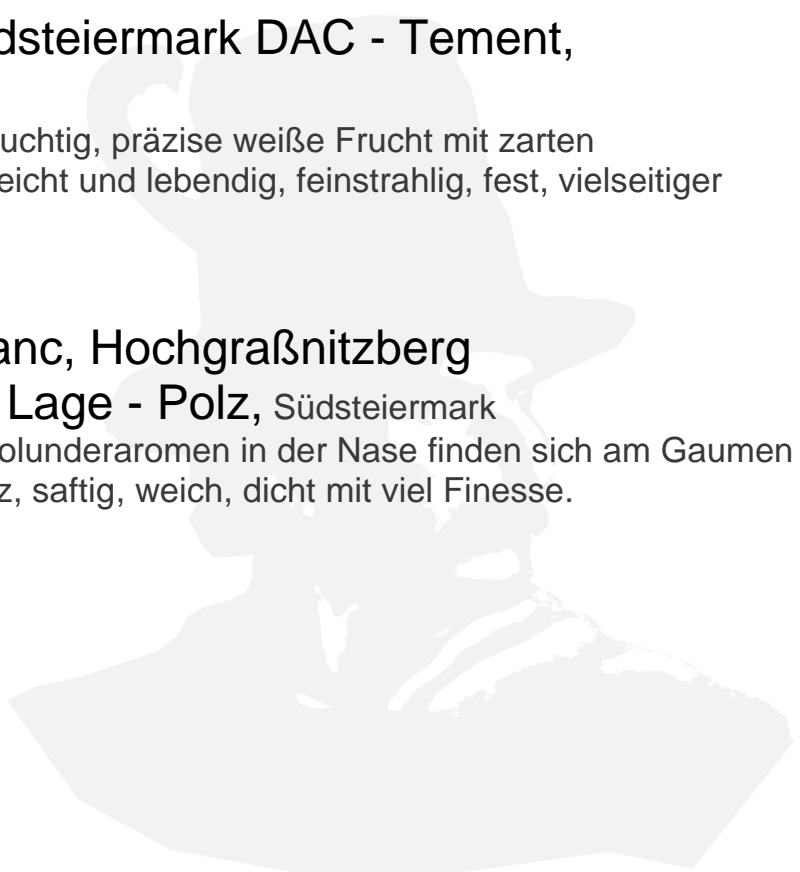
dsteiermark DAC - Tement,

uchtig, präzise weiße Frucht mit zarten
eicht und lebendig, feinstrahlig, fest, vielseitiger

anc, Hochgraßnitzberg
Lage - Polz, Südsteiermark
olunderaromen in der Nase finden sich am Gaumen
z, saftig, weich, dicht mit viel Finesse.